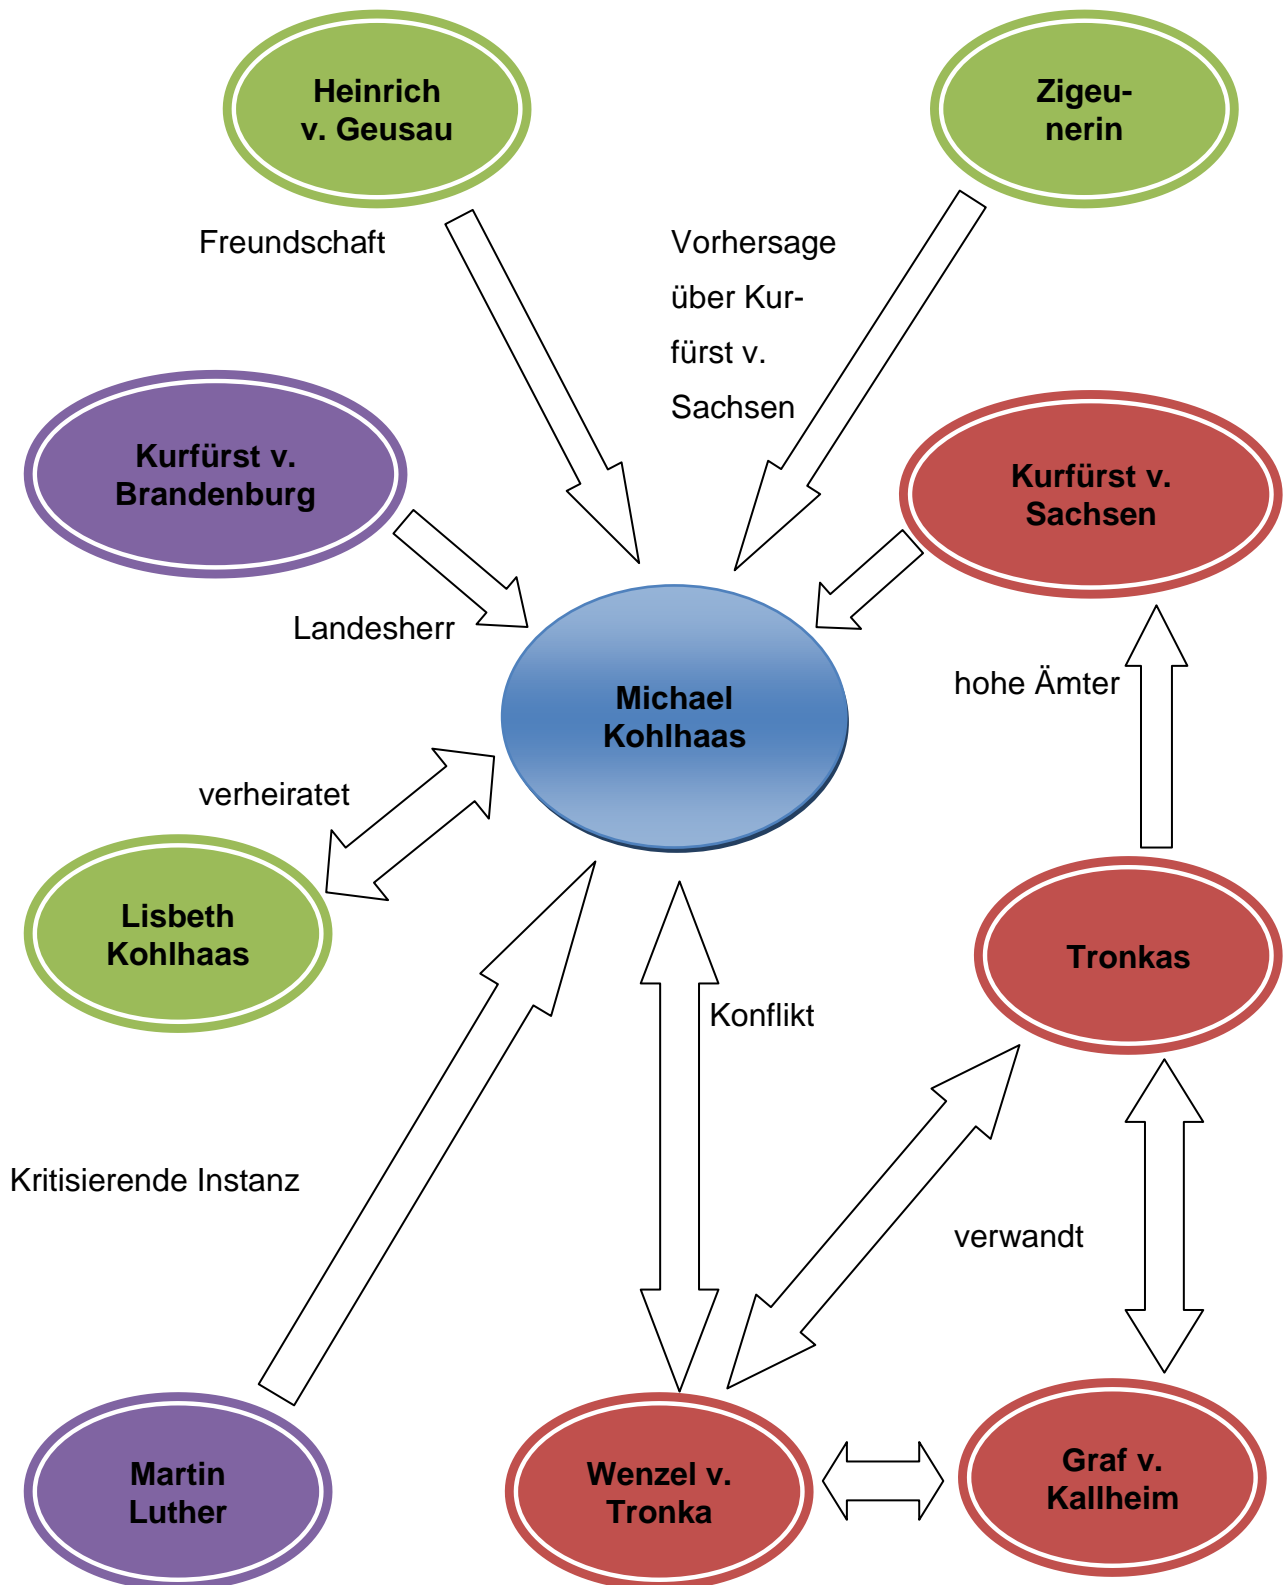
Heinrich v. Geusau

Zigeunerin

Freundschaft

Vorhersage über Kurfürst v. Sachsen

Kurfürst v. Brandenburg

Kurfürst v. Sachsen

Landesherr

Michael Kohlhaas

hohe Ämter

verheiratet

Lisbeth Kohlhaas

Tronkas

Konflikt

Kritisierende Instanz

verwandt

Martin Luther

Wenzel v. Tronka

Graf v. Kallheim